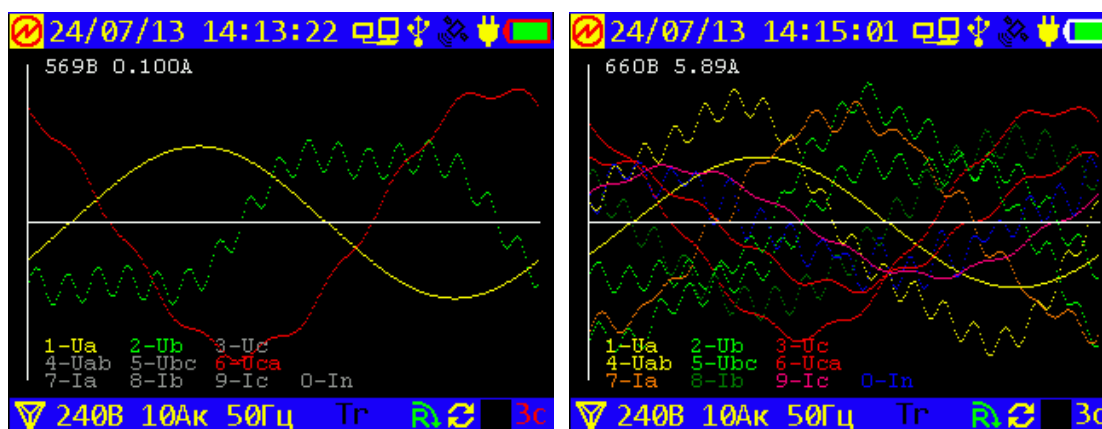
24/07/13 14:13:22

569В 0.100А

1-Ua 2-Ub 3-Uc
4-Uab 5-Ubc 6-Uca
7-Ia 8-Ib 9-Ic 0-In

240В 10Ак 50Гц Tr 3с

24/07/13 14:15:01

660В 5.89А

1-Ua 2-Ub 3-Uc
4-Uab 5-Ubc 6-Uca
7-Ia 8-Ib 9-Ic 0-In

240В 10Ак 50Гц Tr 3с